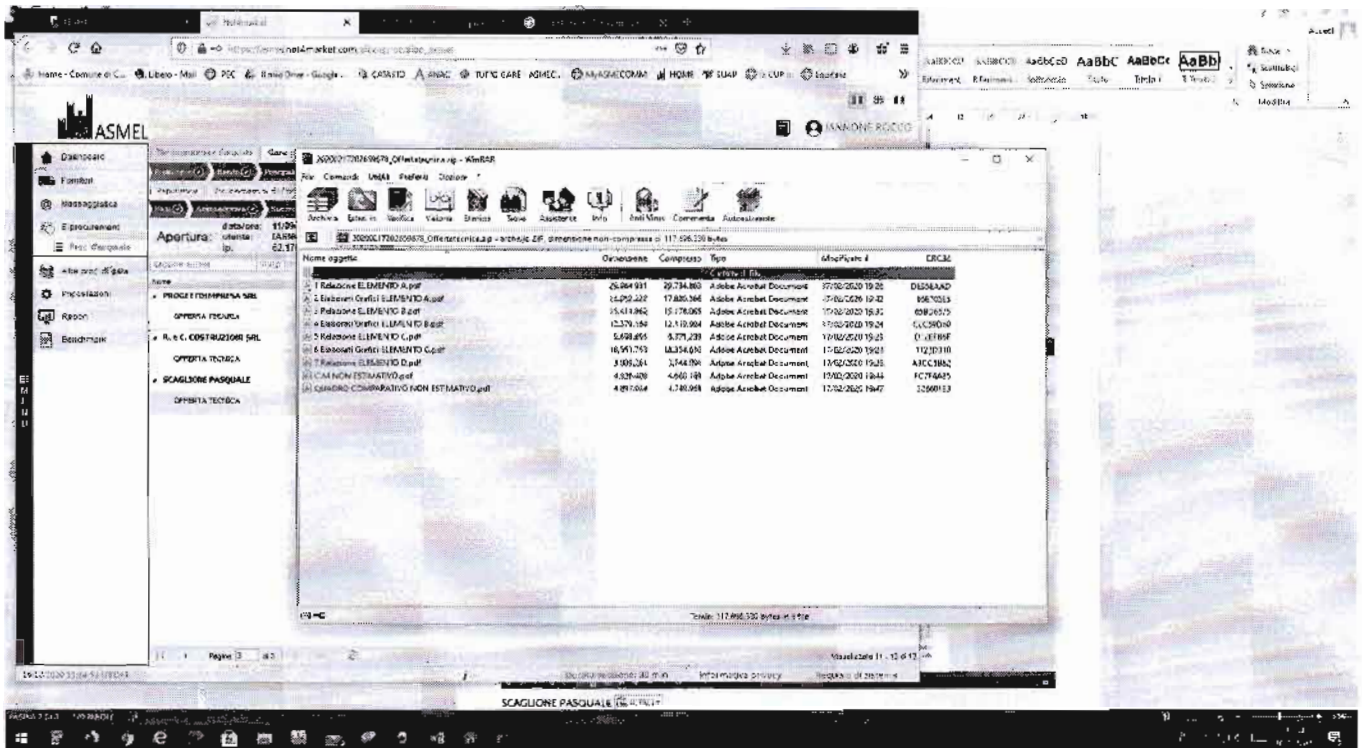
ASMEL

IANNONE ROCCO

Dashboard
Fornitori
Messaggistica
E-procurement
Proc. d'acquisto
Albo prof. di gara
Impostazioni
Report
Benchmark

Apertura:

PROGETTO IMPRESA SRL
OFFERTA TECNICA
R. e C. COSTRUZIONI SRL
OFFERTA TECNICA
SCAGLIONE PASQUALE
OFFERTA TECNICA

2020021720269679_Offertatecnica.zip - WinRAR
File Comandi Utilità Preferiti Opzioni ?
Archivia Estrai in Verifica Visualizza Elimina Trova Assistente Info AntiVirus Commento Autoestraente

2020021720269679_Offertatecnica.zip - archivio ZIP, dimensione non compressa di 117.696.330 bytes

| Nome oggetto | Dimensione | Compresso | Tipo | Modificato il | CRC32 |
|---|---|---|---|---|---|
| .. | | | Cartella di file | | |
| 1 Relazione ELEMENTO A.pdf | 29.964.931 | 29.734.863 | Adobe Acrobat Document | 17/02/2020 19:26 | D6558AAD |
| 2 Elaborati Grafici ELEMENTO A.pdf | 18.292.222 | 17.830.366 | Adobe Acrobat Document | 17/02/2020 19:32 | 8B870353 |
| 3 Relazione ELEMENTO B.pdf | 15.411.862 | 15.178.065 | Adobe Acrobat Document | 17/02/2020 19:35 | 03B26575 |
| 4 Elaborati Grafici ELEMENTO B.pdf | 12.379.164 | 12.110.904 | Adobe Acrobat Document | 17/02/2020 19:24 | CCC590A0 |
| 5 Relazione ELEMENTO C.pdf | 5.658.495 | 5.571.239 | Adobe Acrobat Document | 17/02/2020 19:25 | D1EEF05F |
| 6 Elaborati Grafici ELEMENTO C.pdf | 16.951.753 | 16.334.634 | Adobe Acrobat Document | 17/02/2020 19:23 | 1123D310 |
| 7 Relazione ELEMENTO D.pdf | 3.909.261 | 3.748.094 | Adobe Acrobat Document | 17/02/2020 19:25 | A3CC3862 |
| CM NON ESTIMATIVO.pdf | 4.929.409 | 4.660.189 | Adobe Acrobat Document | 17/02/2020 19:44 | FC7F4A35 |
| QUADRO COMPARATIVO NON ESTIMATIVO.pdf | 4.897.064 | 4.749.958 | Adobe Acrobat Document | 17/02/2020 19:47 | 32660153 |

Totale: 117.696.330 bytes in 9 file

Pagina 1 di 1
Visualizzato 11 - 12 di 12
Durata sessione: 30 min
Informativa privacy
Requisiti di sistema

SCAGLIONE PASQUALE